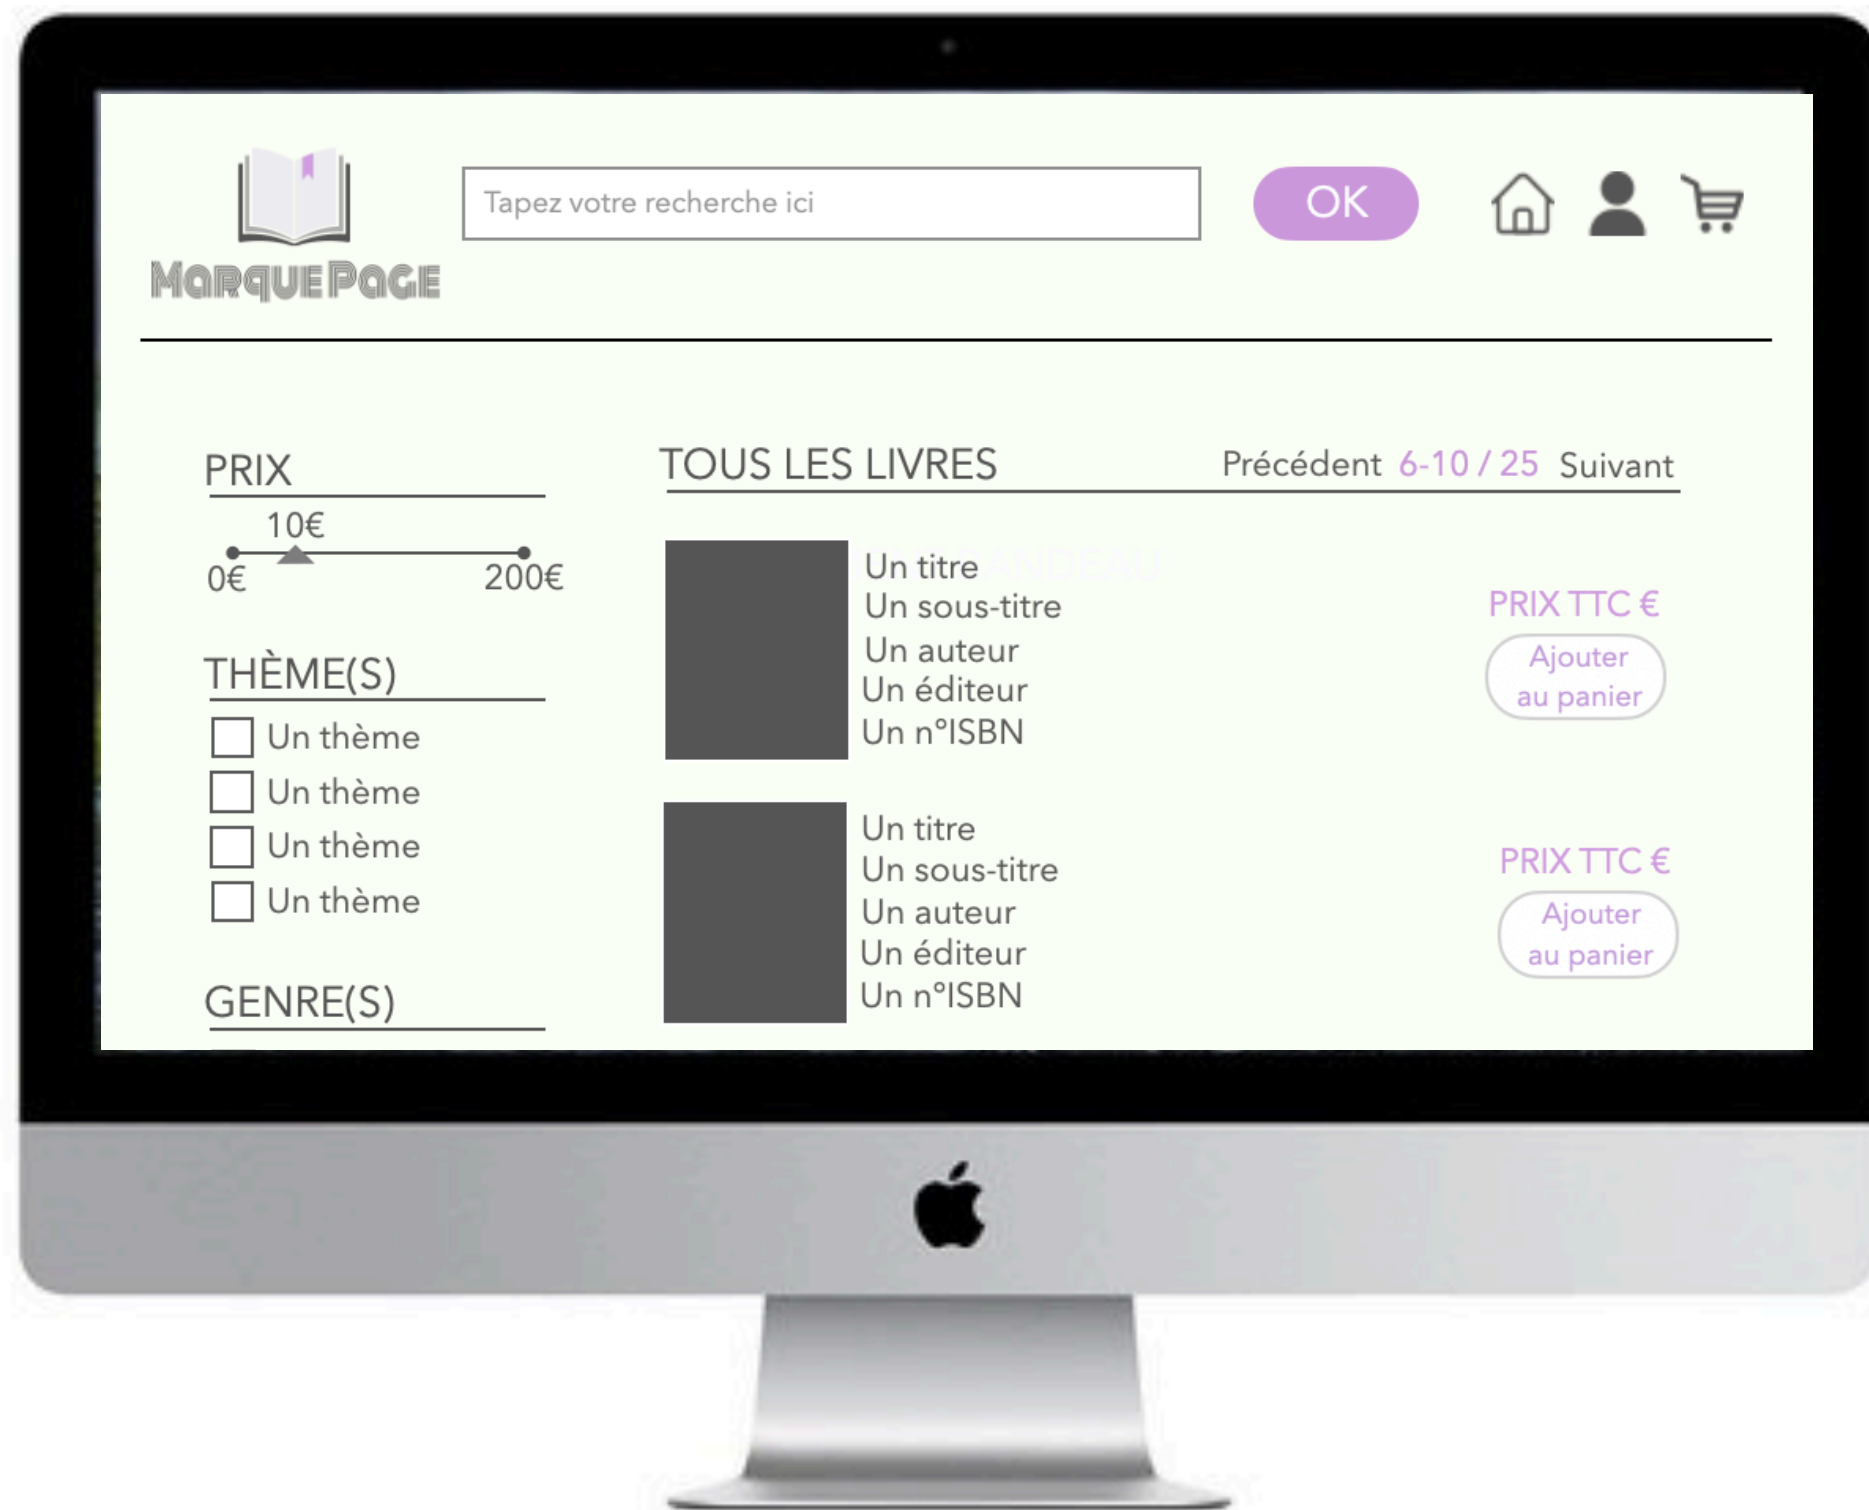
MarquePage

Tapez votre recherche ici

OK

PRIX

10€

0€ 200€

THÈME(S)

Un thème

Un thème

Un thème

Un thème

GENRE(S)

TOUS LES LIVRES

Précédent 6-10 / 25 Suivant

Un titre
Un sous-titre
Un auteur
Un éditeur
Un n°ISBN

PRIX TTC €

Ajouter au panier

Un titre
Un sous-titre
Un auteur
Un éditeur
Un n°ISBN

PRIX TTC €

Ajouter au panier